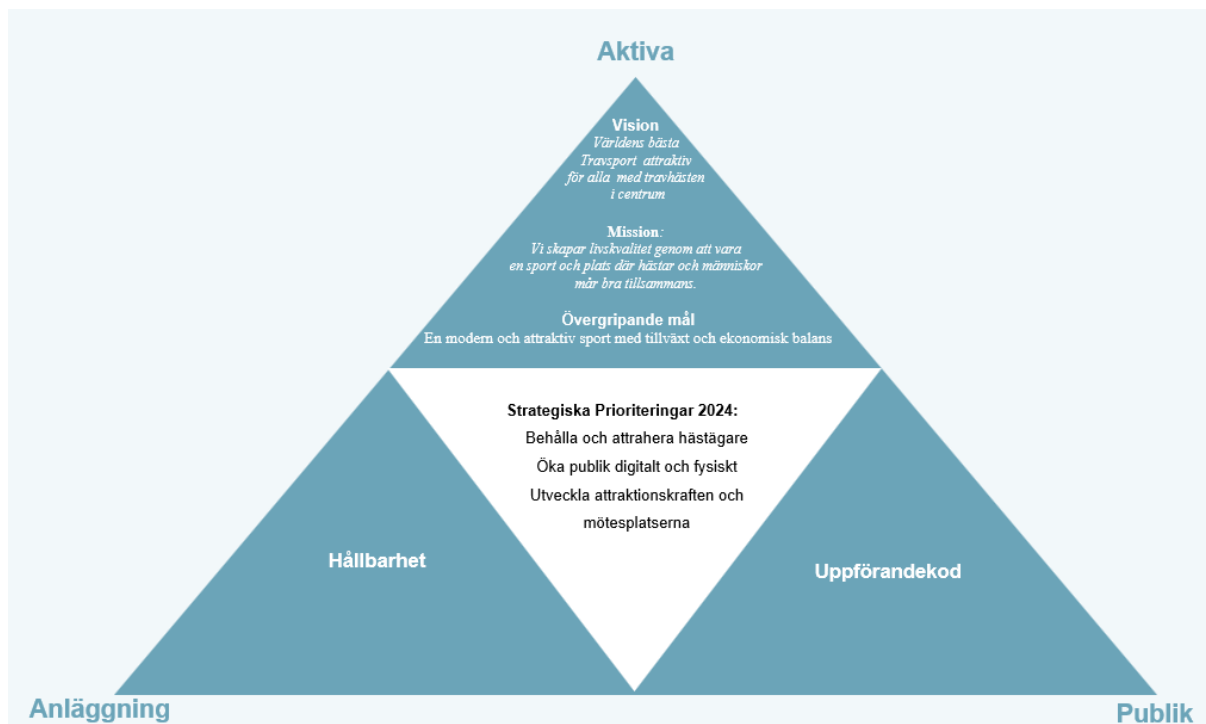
Aktiva

Vision
Världens bästa Travsport attraktiv för alla med travhästen i centrum

Mission:
Vi skapar livskvalitet genom att vara en sport och plats där hästar och människor mår bra tillsammans.

Övergripande mål
En modern och attraktiv sport med tillväxt och ekonomisk balans

Strategiska Prioriteringar 2024:
Behålla och attrahera hästägare
Öka publik digitalt och fysiskt
Utveckla attraktionskraften och mötesplatserna

Hållbarhet

Uppförandekod

Anläggning

Publik